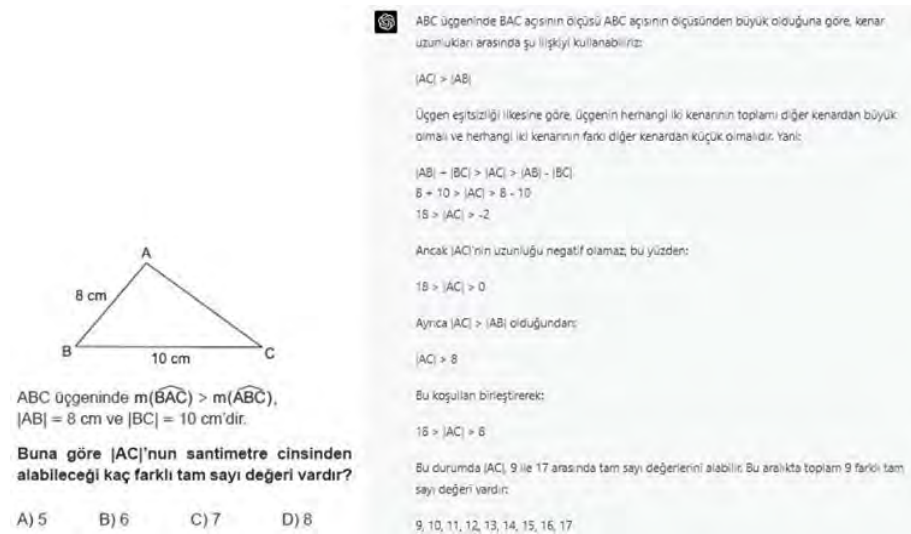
A

8 cm

B

10 cm

C

ABC üçgeninde m($\widehat{BAC}$) > m($\widehat{ABC}$), |AB| = 8 cm ve |BC| = 10 cm'dir.

Buna göre |AC|'nun santimetre cinsinden alabileceği kaç farklı tam sayı değeri vardır?

A) 5 B) 6 C) 7 D) 8

ABC üçgeninde BAC açısının ölçüsü ABC açısının ölçüsünden büyük olduğuna göre, kenar uzunlukları arasında şu ilişkiyi kullanabiliriz:

|AC| > |AB|

Üçgen eşitsizliği ilkesine göre, üçgenin herhangi iki kenarının toplamı diğer kenardan büyük olmalı ve herhangi iki kenarının farkı diğer kenardan küçük olmalıdır. Yani:

|AB| + |BC| > |AC| > |AB| - |BC|
8 + 10 > |AC| > 8 - 10
18 > |AC| > -2

Ancak |AC|'nin uzunluğu negatif olamaz, bu yüzden:

18 > |AC| > 0

Ayrıca |AC| > |AB| olduğundan:

|AC| > 8

Bu koşulları birleştirerek:

18 > |AC| > 8

Bu durumda |AC|, 9 ile 17 arasında tam sayı değerlerini alabilir. Bu aralıkta toplam 9 farklı tam sayı değeri vardır:

9, 10, 11, 12, 13, 14, 15, 16, 17